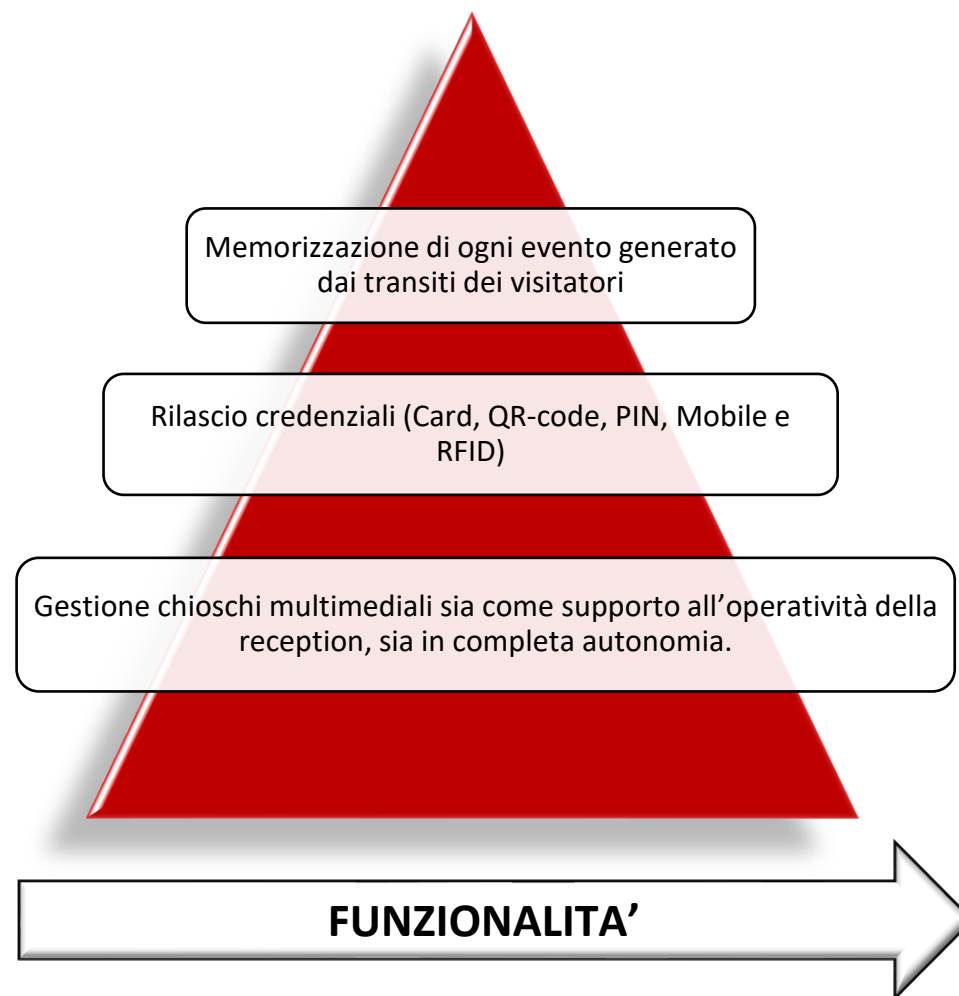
Memorizzazione di ogni evento generato dai transiti dei visitatori

Rilascio credenziali (Card, QR-code, PIN, Mobile e RFID)

Gestione chioschi multimediali sia come supporto all’operatività della reception, sia in completa autonomia.

FUNZIONALITA’